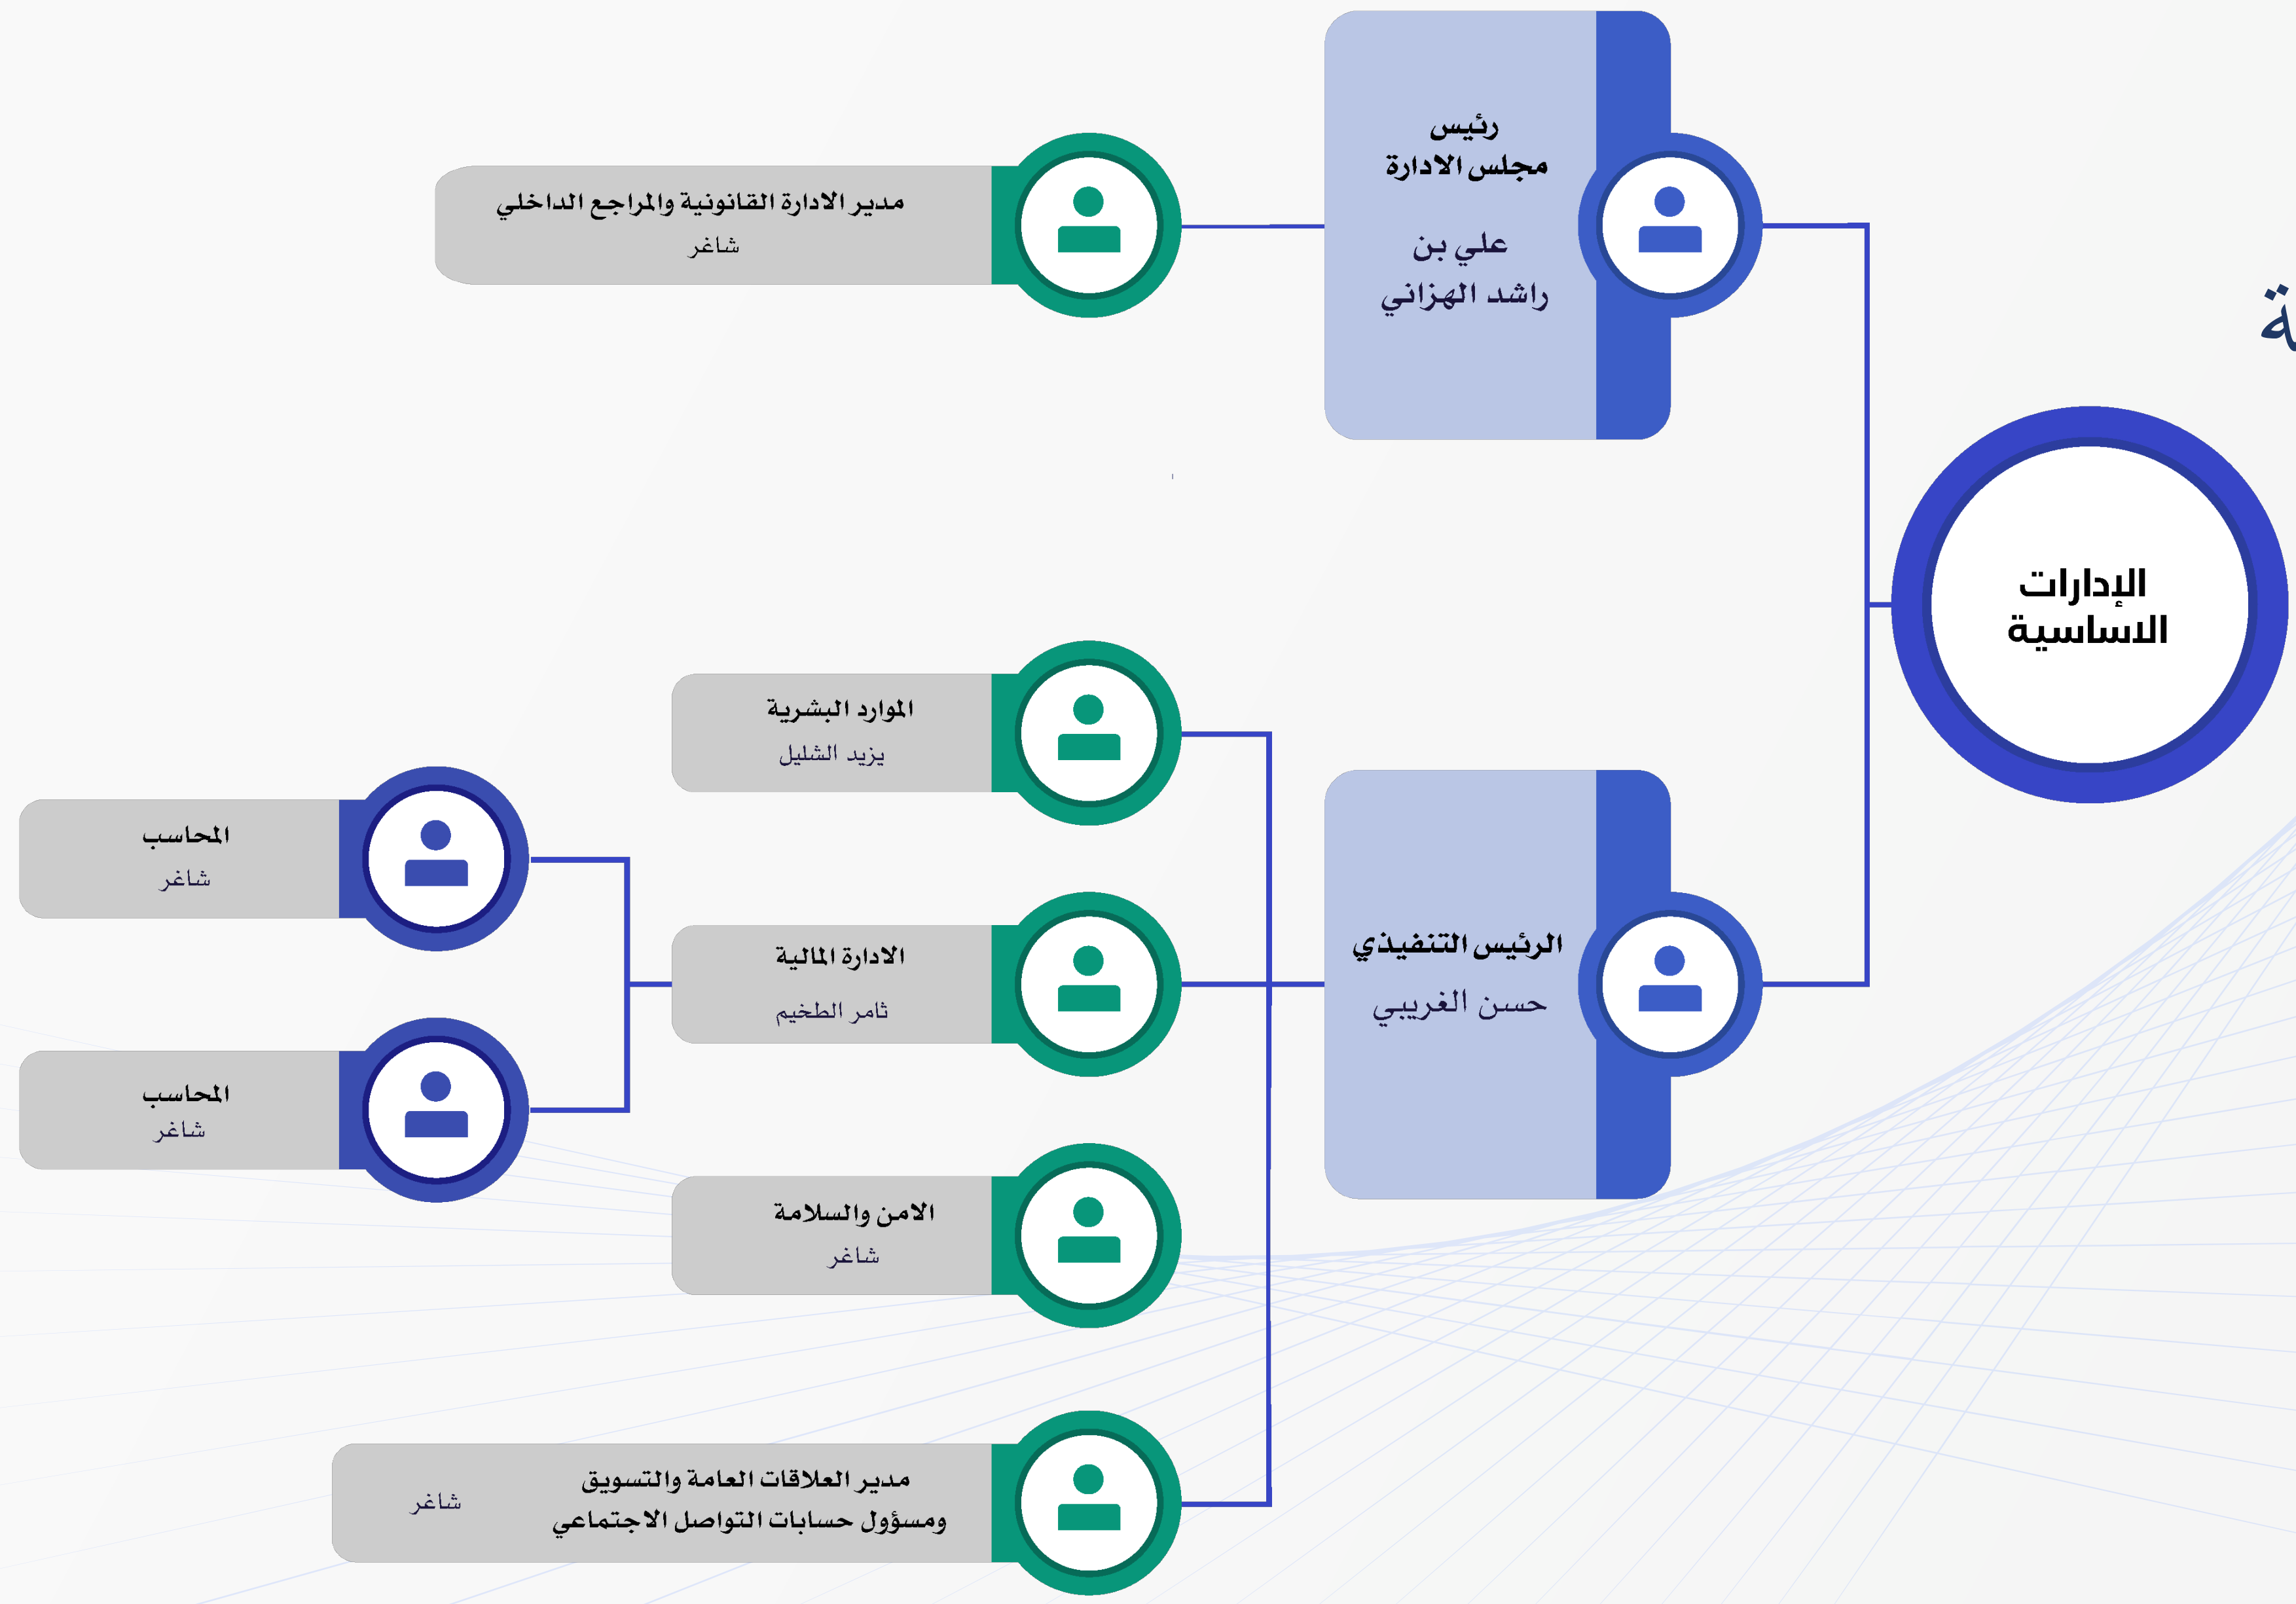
ة

الإدارات
الاساسية

رئيس
مجلس الادارة

علي بن
راشد الهزاني

مدير الادارة القانونية والمراجع الداخلي
شاغر

الرئيس التنفيذي
حسن الغريبي

الموارد البشرية
يزيد الشليل

الادارة المالية
ثامر الطخيم

الامن والسلامة
شاغر

مدير العلاقات العامة والتسويق
ومسؤول حسابات التواصل الاجتماعي
شاغر

المحاسب
شاغر

المحاسب
شاغر